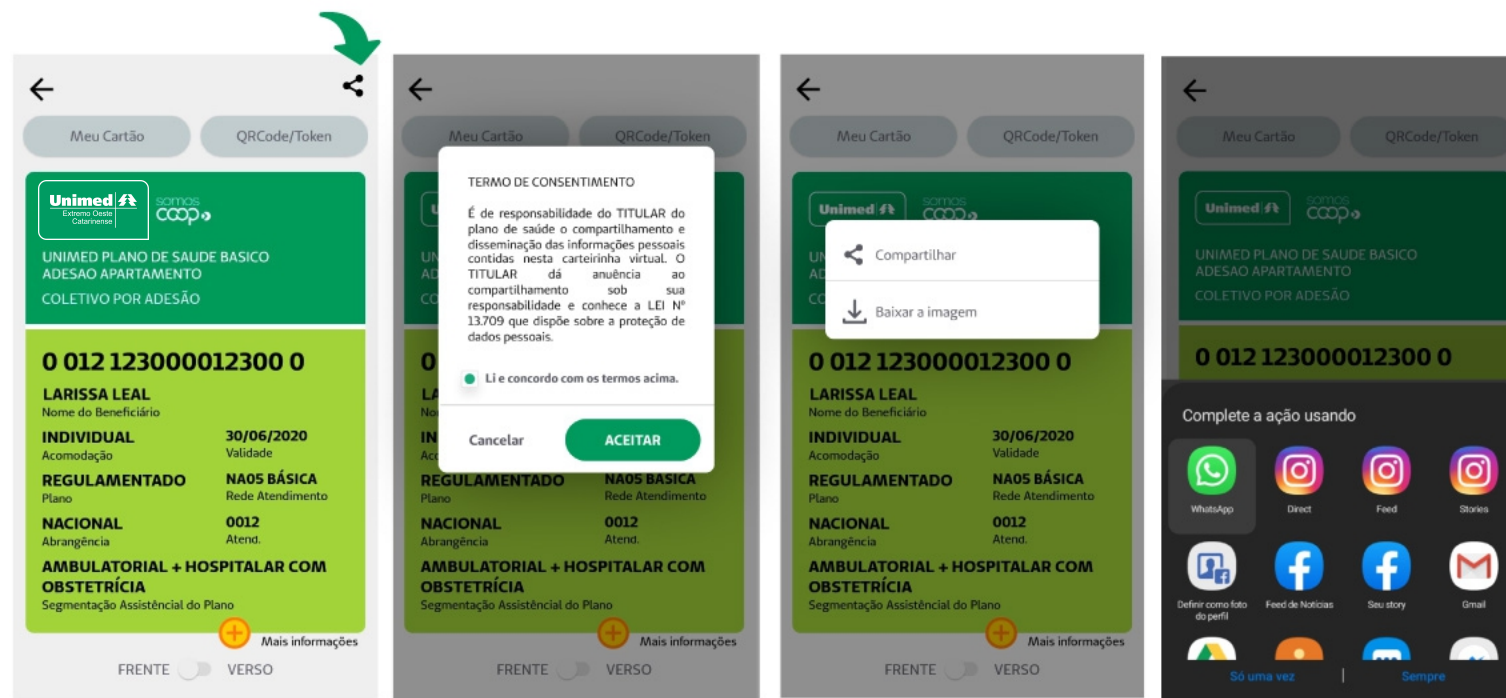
Meu Cartão
QRCode/Token

Unimed
Extremo Oeste Catarinense
somos coop

UNIMED PLANO DE SAUDE BASICO ADESAO APARTAMENTO
COLETIVO POR ADESÃO

0 012 123000012300 0
LARISSA LEAL
Nome do Beneficiário
INDIVIDUAL
Acomodação
30/06/2020
Validade
REGULAMENTADO
Plano
NA05 BÁSICA
Rede Atendimento
NACIONAL
Abrangência
0012
Atend.
AMBULATORIAL + HOSPITALAR COM OBSTETRÍCIA
Segmentação Assistêncial do Plano
Mais informações
FRENTE VERSO

Meu Cartão
QRCode/Token

TERMO DE CONSENTIMENTO

É de responsabilidade do TITULAR do plano de saúde o compartilhamento e disseminação das informações pessoais contidas nesta carteirinha virtual. O TITULAR dá anuência ao compartilhamento sob sua responsabilidade e conhece a LEI Nº 13.709 que dispõe sobre a proteção de dados pessoais.

Li e concordo com os termos acima.

Cancelar
ACEITAR

REGULAMENTADO
Plano
NA05 BÁSICA
Rede Atendimento
NACIONAL
Abrangência
0012
Atend.
AMBULATORIAL + HOSPITALAR COM OBSTETRÍCIA
Segmentação Assistêncial do Plano
Mais informações
FRENTE VERSO

Meu Cartão
QRCode/Token
Unimed
somos coop

Compartilhar
Baixar a imagem

0 012 123000012300 0
LARISSA LEAL
Nome do Beneficiário
INDIVIDUAL
Acomodação
30/06/2020
Validade
REGULAMENTADO
Plano
NA05 BÁSICA
Rede Atendimento
NACIONAL
Abrangência
0012
Atend.
AMBULATORIAL + HOSPITALAR COM OBSTETRÍCIA
Segmentação Assistêncial do Plano
Mais informações
FRENTE VERSO

Meu Cartão
QRCode/Token
Unimed
somos coop
UNIMED PLANO DE SAUDE BASICO ADESAO APARTAMENTO
COLETIVO POR ADESÃO
0 012 123000012300 0

Complete a ação usando
WhatsApp
Direct
Feed
Stories
Definir como foto do perfil
Feed de Notícias
Seu story
Gmail
Só uma vez
Sempre